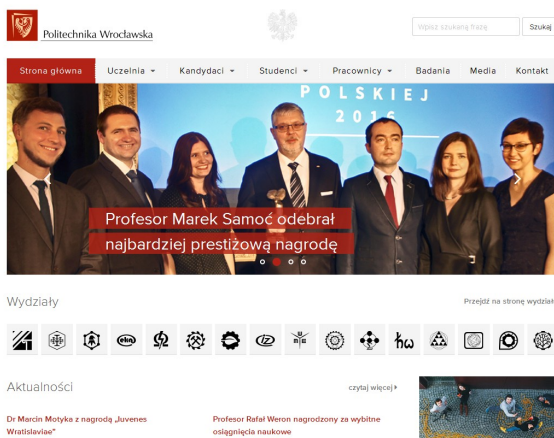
Politechnika Wrocławska

Wpisz szukaną frazę

Szukaj

Strona główna

Uczelnia

Kandydaci

Studenci

Pracownicy

Badania

Media

Kontakt

POLSKIEJ

2016

Profesor Marek Samoć odebrał najbardziej prestiżową nagrodę

Wydziały

Przejdź na stronę wydział

Aktualności

czytaj więcej

Dr Marcin Motyka z nagrodą „Juvenes Wratislaviae"

Profesor Rafał Weron nagrodzony za wybitne osiągnięcia naukowe